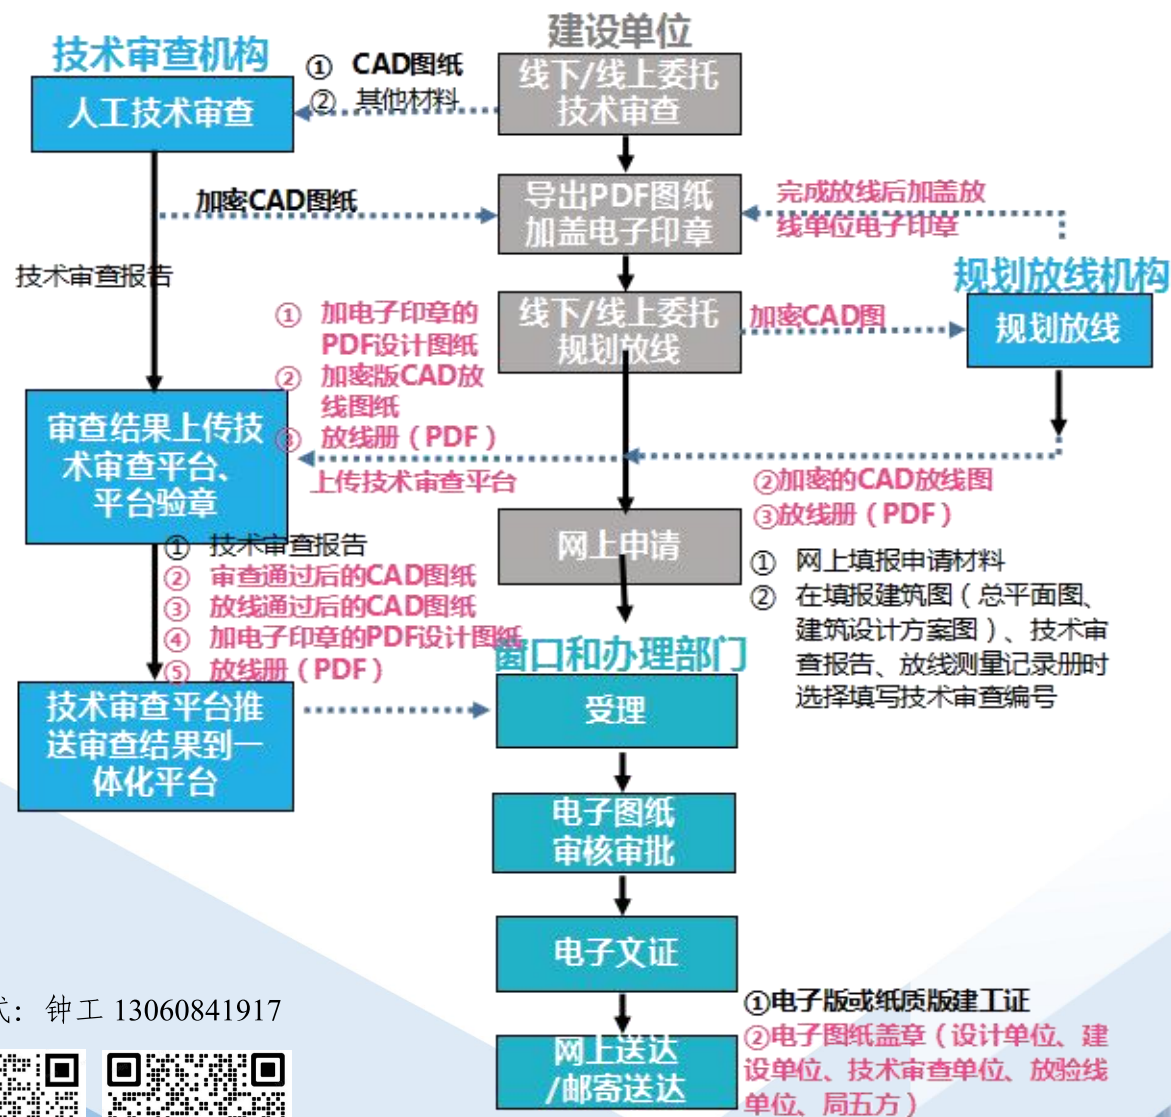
技术审查机构

人工技术审查

① CAD图纸
② 其他材料

建设单位

线下/线上委托技术审查

加密CAD图纸

导出PDF图纸加盖电子印章

完成放线后加盖放线单位电子印章

技术审查报告

① 加电子印章的PDF设计图纸
② 加密版CAD放线图纸
③ 放线册（PDF）

线下/线上委托规划放线

加密CAD图

规划放线机构

规划放线

审查结果上传技术审查平台、平台验章

上传技术审查平台

②加密的CAD放线图
③放线册（PDF）

网上申请

① 网上填报申请材料
② 在填报建筑图（总平面图、建筑设计方案图）、技术审查报告、放线测量记录册时选择填写技术审查编号

① 技术审查报告
② 审查通过后的CAD图纸
③ 放线通过后的CAD图纸
④ 加电子印章的PDF设计图纸
⑤ 放线册（PDF）

窗口和办理部门

技术审查平台推送审查结果到一体化平台

受理

电子图纸审核审批

电子文证

式：钟工 13060841917

网上送达/邮寄送达

①电子版或纸质版建工证
②电子图纸盖章（设计单位、建设单位、技术审查单位、放验线单位、局五方）